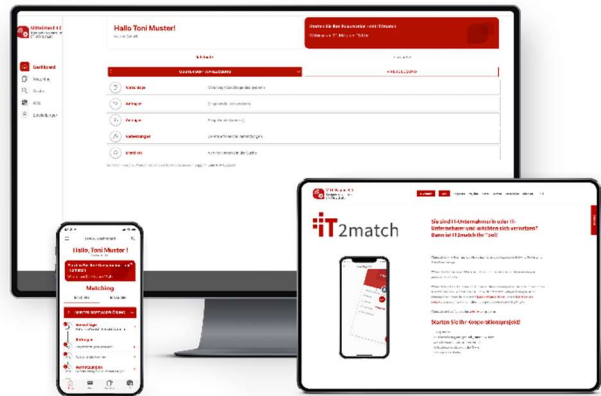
Hallo Toni Muster!

Dashboard

Hallo, Toni Muster!

Matching

IT2match

Sie sind IT-Unternehmen oder IT-Unternehmen und möchten sich vernetzen? Dann ist IT2match Ihr Tool!

Starten Sie Ihr Kooperationsprojekt!